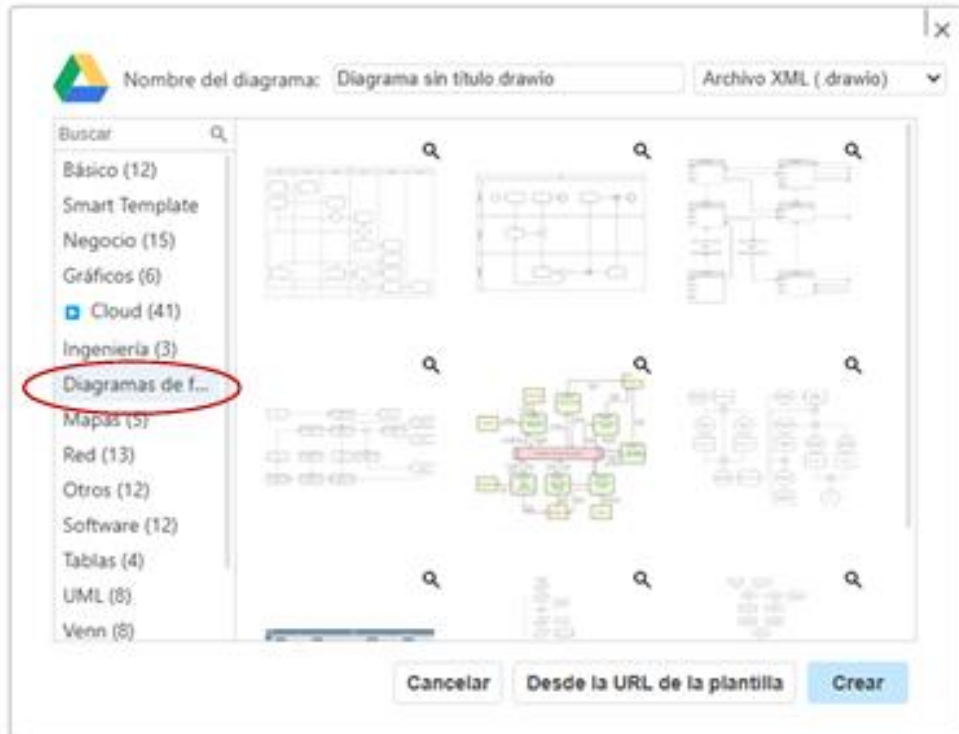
×

Nombre del diagrama: Diagrama sin título drawio

Archivo XML ( drawio)

Buscar

Básico (12)
Smart Template
Negocio (15)
Gráficos (6)
Cloud (41)
Ingeniería (3)
Diagramas de f...
Mapas (5)
Red (13)
Otros (12)
Software (12)
Tablas (4)
UML (8)
Venn (8)

Cancelar
Desde la URL de la plantilla
Crear